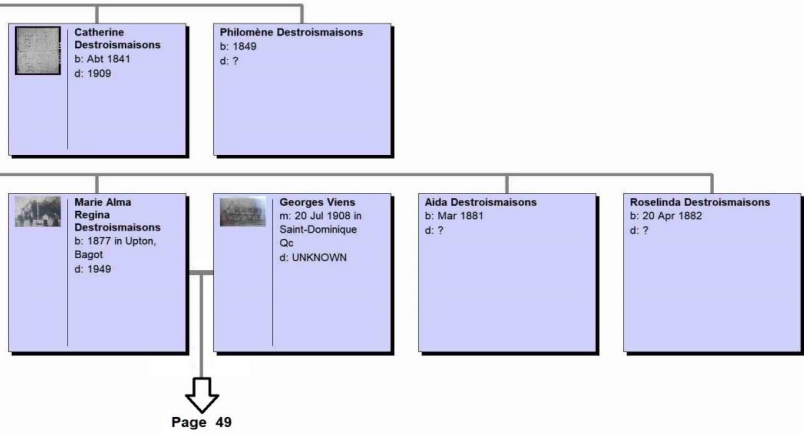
Catherine Destroismaisons
b: Abt 1841
d: 1909

Philomène Destroismaisons
b: 1849
d: ?

Marie Alma Regina Destroismaisons
b: 1877 in Upton, Bagot
d: 1949

Georges Viens
m: 20 Jul 1908 in Saint-Dominique Qc
d: UNKNOWN

Aida Destroismaisons
b: Mar 1881
d: ?

Roselinda Destroismaisons
b: 20 Apr 1882
d: ?

Page 49